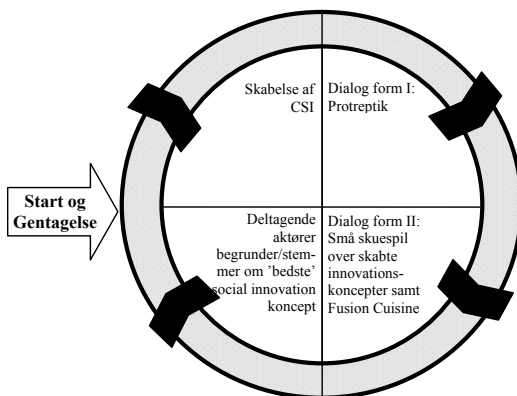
Start og Gentagelse

Skabelse af CSI

Dialog form I: Protreptik

Deltagende aktører begrunder/stemmer om 'bedste' social innovation koncept

Dialog form II: Små skuespil over skabte innovationskoncepter samt Fusion Cuisine